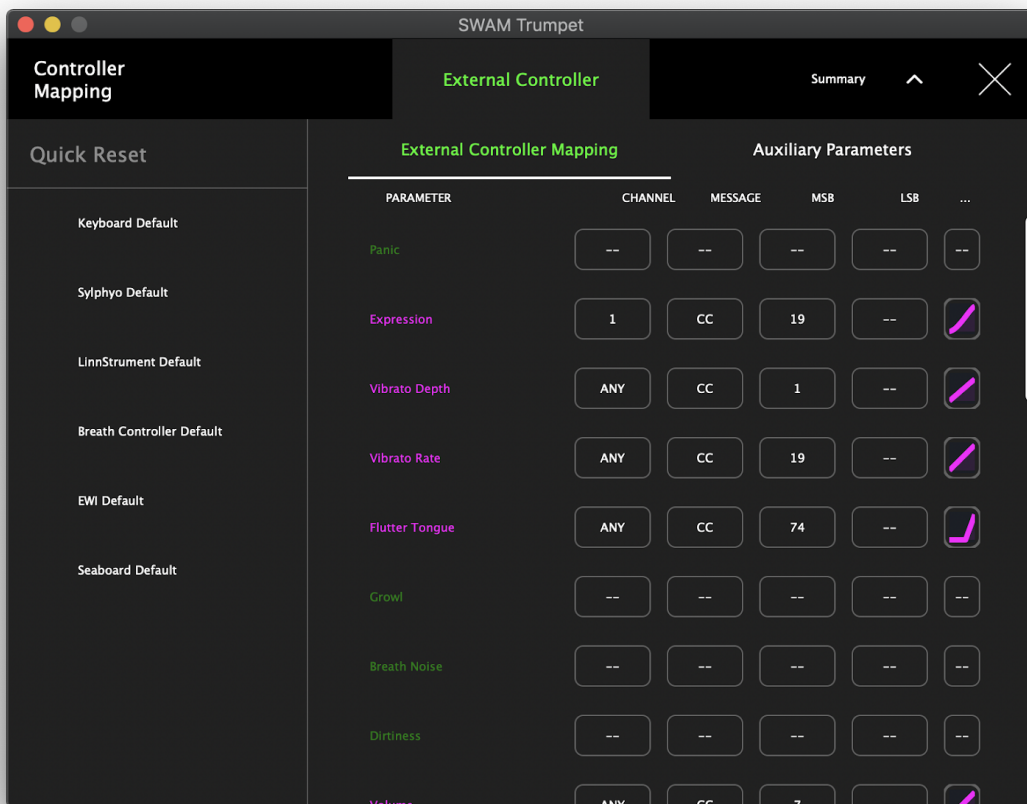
SWAM Trumpet

Controller Mapping

External Controller

Summary

Quick Reset

Keyboard Default

Sylphyo Default

LinnStrument Default

Breath Controller Default

EWI Default

Seaboard Default

External Controller Mapping

Auxiliary Parameters

| PARAMETER | CHANNEL | MESSAGE | MSB | LSB | ... |
|---|---|---|---|---|---|
| Panic | -- | -- | -- | -- | -- |
| Expression | 1 | CC | 19 | -- | |
| Vibrato Depth | ANY | CC | 1 | -- | |
| Vibrato Rate | ANY | CC | 19 | -- | |
| Flutter Tongue | ANY | CC | 74 | -- | |
| Growl | -- | -- | -- | -- | -- |
| Breath Noise | -- | -- | -- | -- | -- |
| Dirtiness | -- | -- | -- | -- | -- |
| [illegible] | ANY | CC | 7 | | |